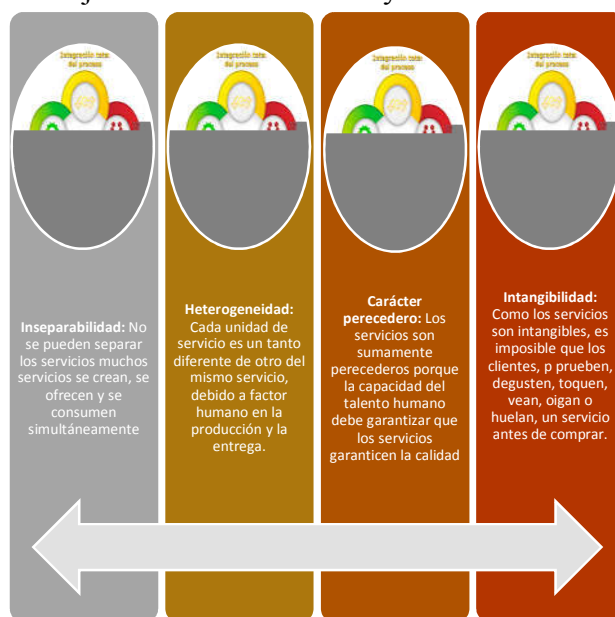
Integración total del proceso

Inseparabilidad: No se pueden separar los servicios muchos servicios se crean, se ofrecen y se consumen simultáneamente

Integración total del proceso

Heterogeneidad: Cada unidad de servicio es un tanto diferente de otro del mismo servicio, debido a factor humano en la producción y la entrega.

Integración total del proceso

Carácter perecedero: Los servicios son sumamente perecederos porque la capacidad del talento humano debe garantizar que los servicios garanticen la calidad

Integración total del proceso

Intangibilidad: Como los servicios son intangibles, es imposible que los clientes, p prueben, degusten, toquen, vean, oigan o huelan, un servicio antes de comprar.